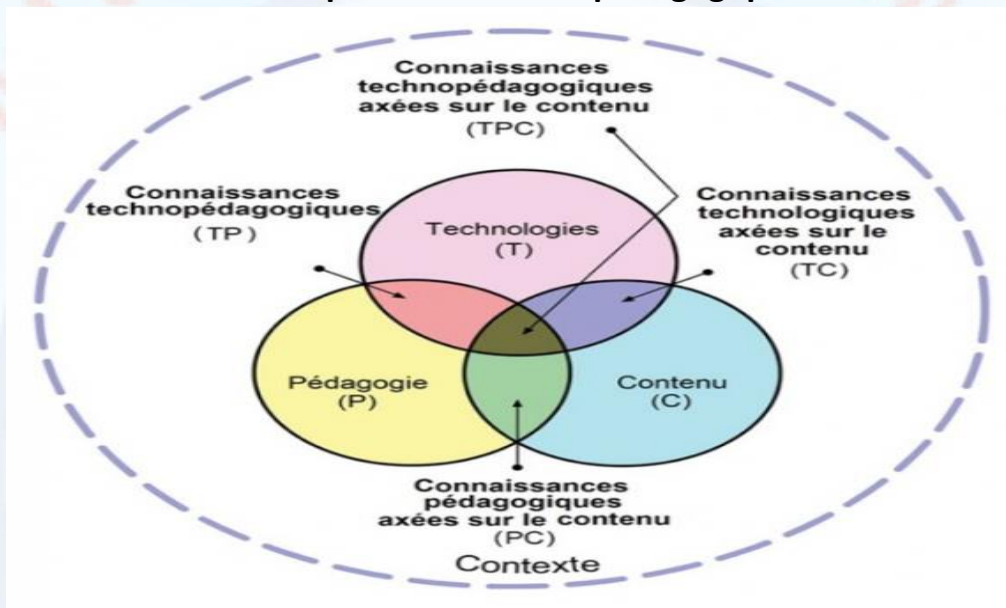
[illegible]

Connaissances technopédagogiques axées sur le contenu (TPC)

Connaissances technopédagogiques (TP)

Technologies (T)

Connaissances technologiques axées sur le contenu (TC)

Pédagogie (P)

Contenu (C)

Connaissances pédagogiques axées sur le contenu (PC)

Contexte